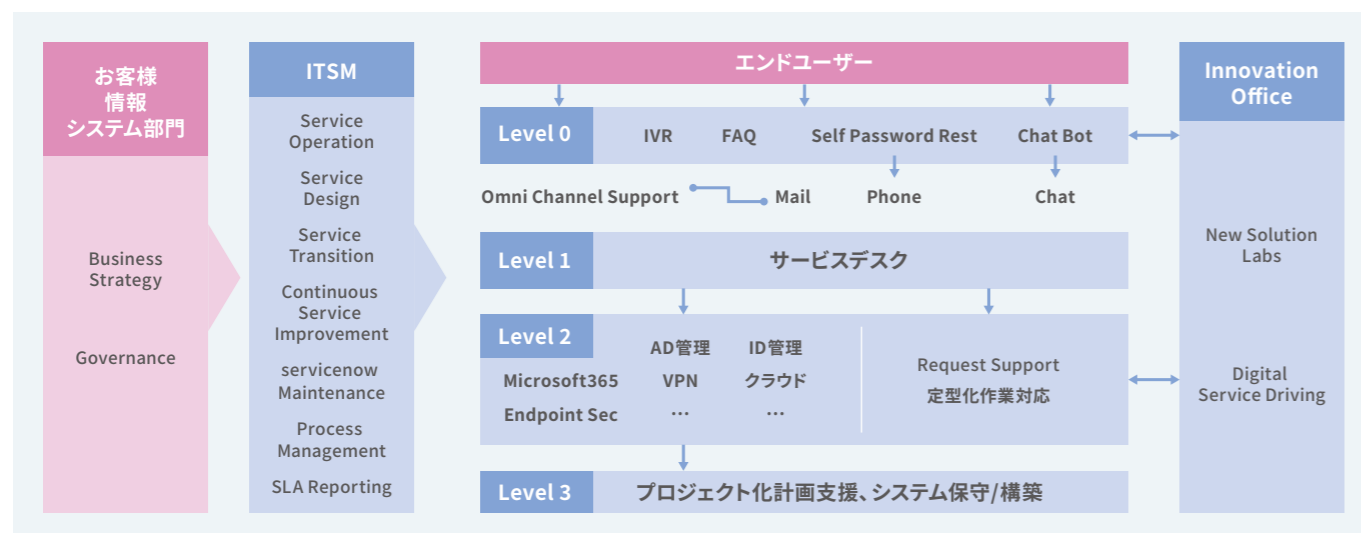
お客様
情報
システム部門

Business Strategy

Governance

ITSM

Service Operation

Service Design

Service Transition

Continuous Service Improvement

servicenow Maintenance

Process Management

SLA Reporting

エンドユーザー

Level 0

IVR

FAQ

Self Password Rest

Chat Bot

Omni Channel Support

Mail

Phone

Chat

Level 1

サービスデスク

Level 2

AD管理

ID管理

Microsoft365

VPN

クラウド

Endpoint Sec

…

…

Request Support
定型化作業対応

Level 3

プロジェクト化計画支援、システム保守/構築

Innovation Office

New Solution Labs

Digital Service Driving